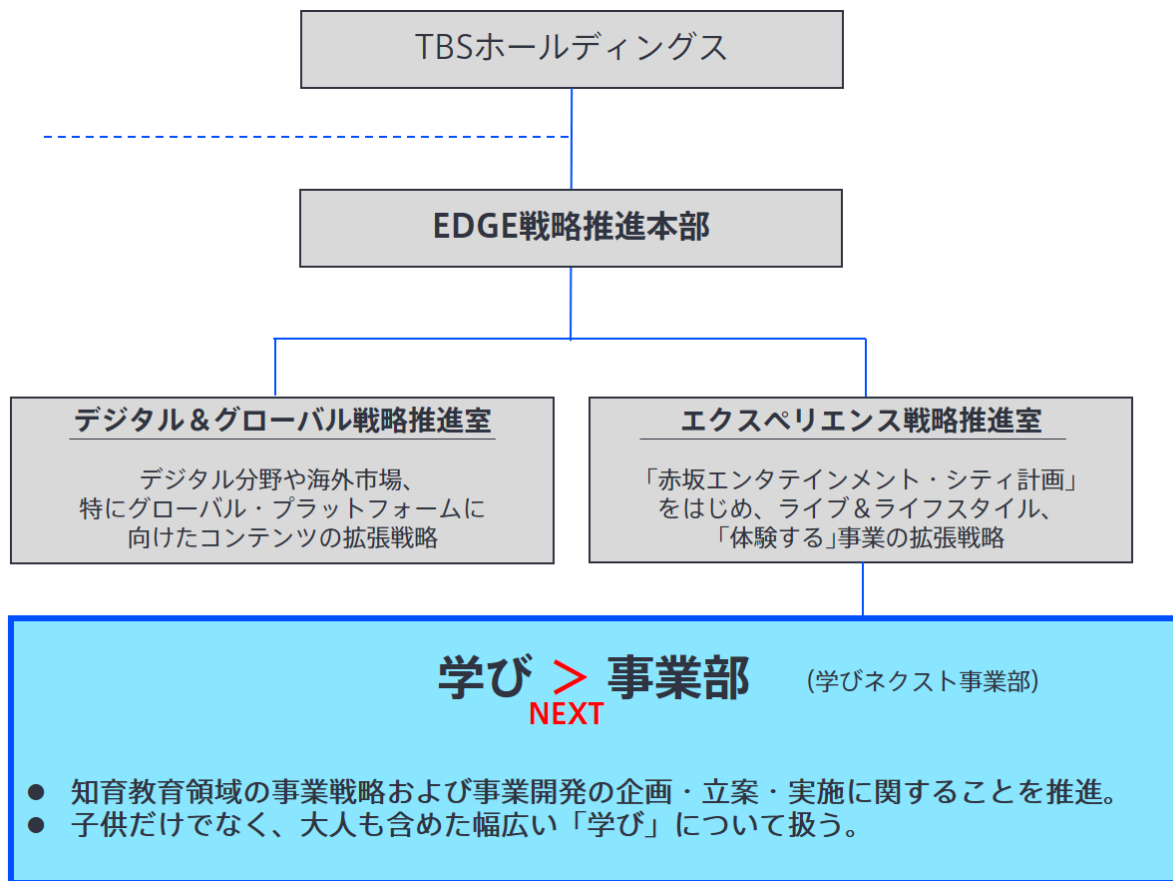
TBSホールディングス

EDGE戦略推進本部

デジタル＆グローバル戦略推進室

デジタル分野や海外市場、特にグローバル・プラットフォームに向けたコンテンツの拡張戦略

エクスペリエンス戦略推進室

「赤坂エンタテインメント・シティ計画」をはじめ、ライブ＆ライフスタイル、「体験する」事業の拡張戦略

学び > 事業部 NEXT (学びネクスト事業部)

● 知育教育領域の事業戦略および事業開発の企画・立案・実施に関することを推進。
● 子供だけでなく、大人も含めた幅広い「学び」について扱う。